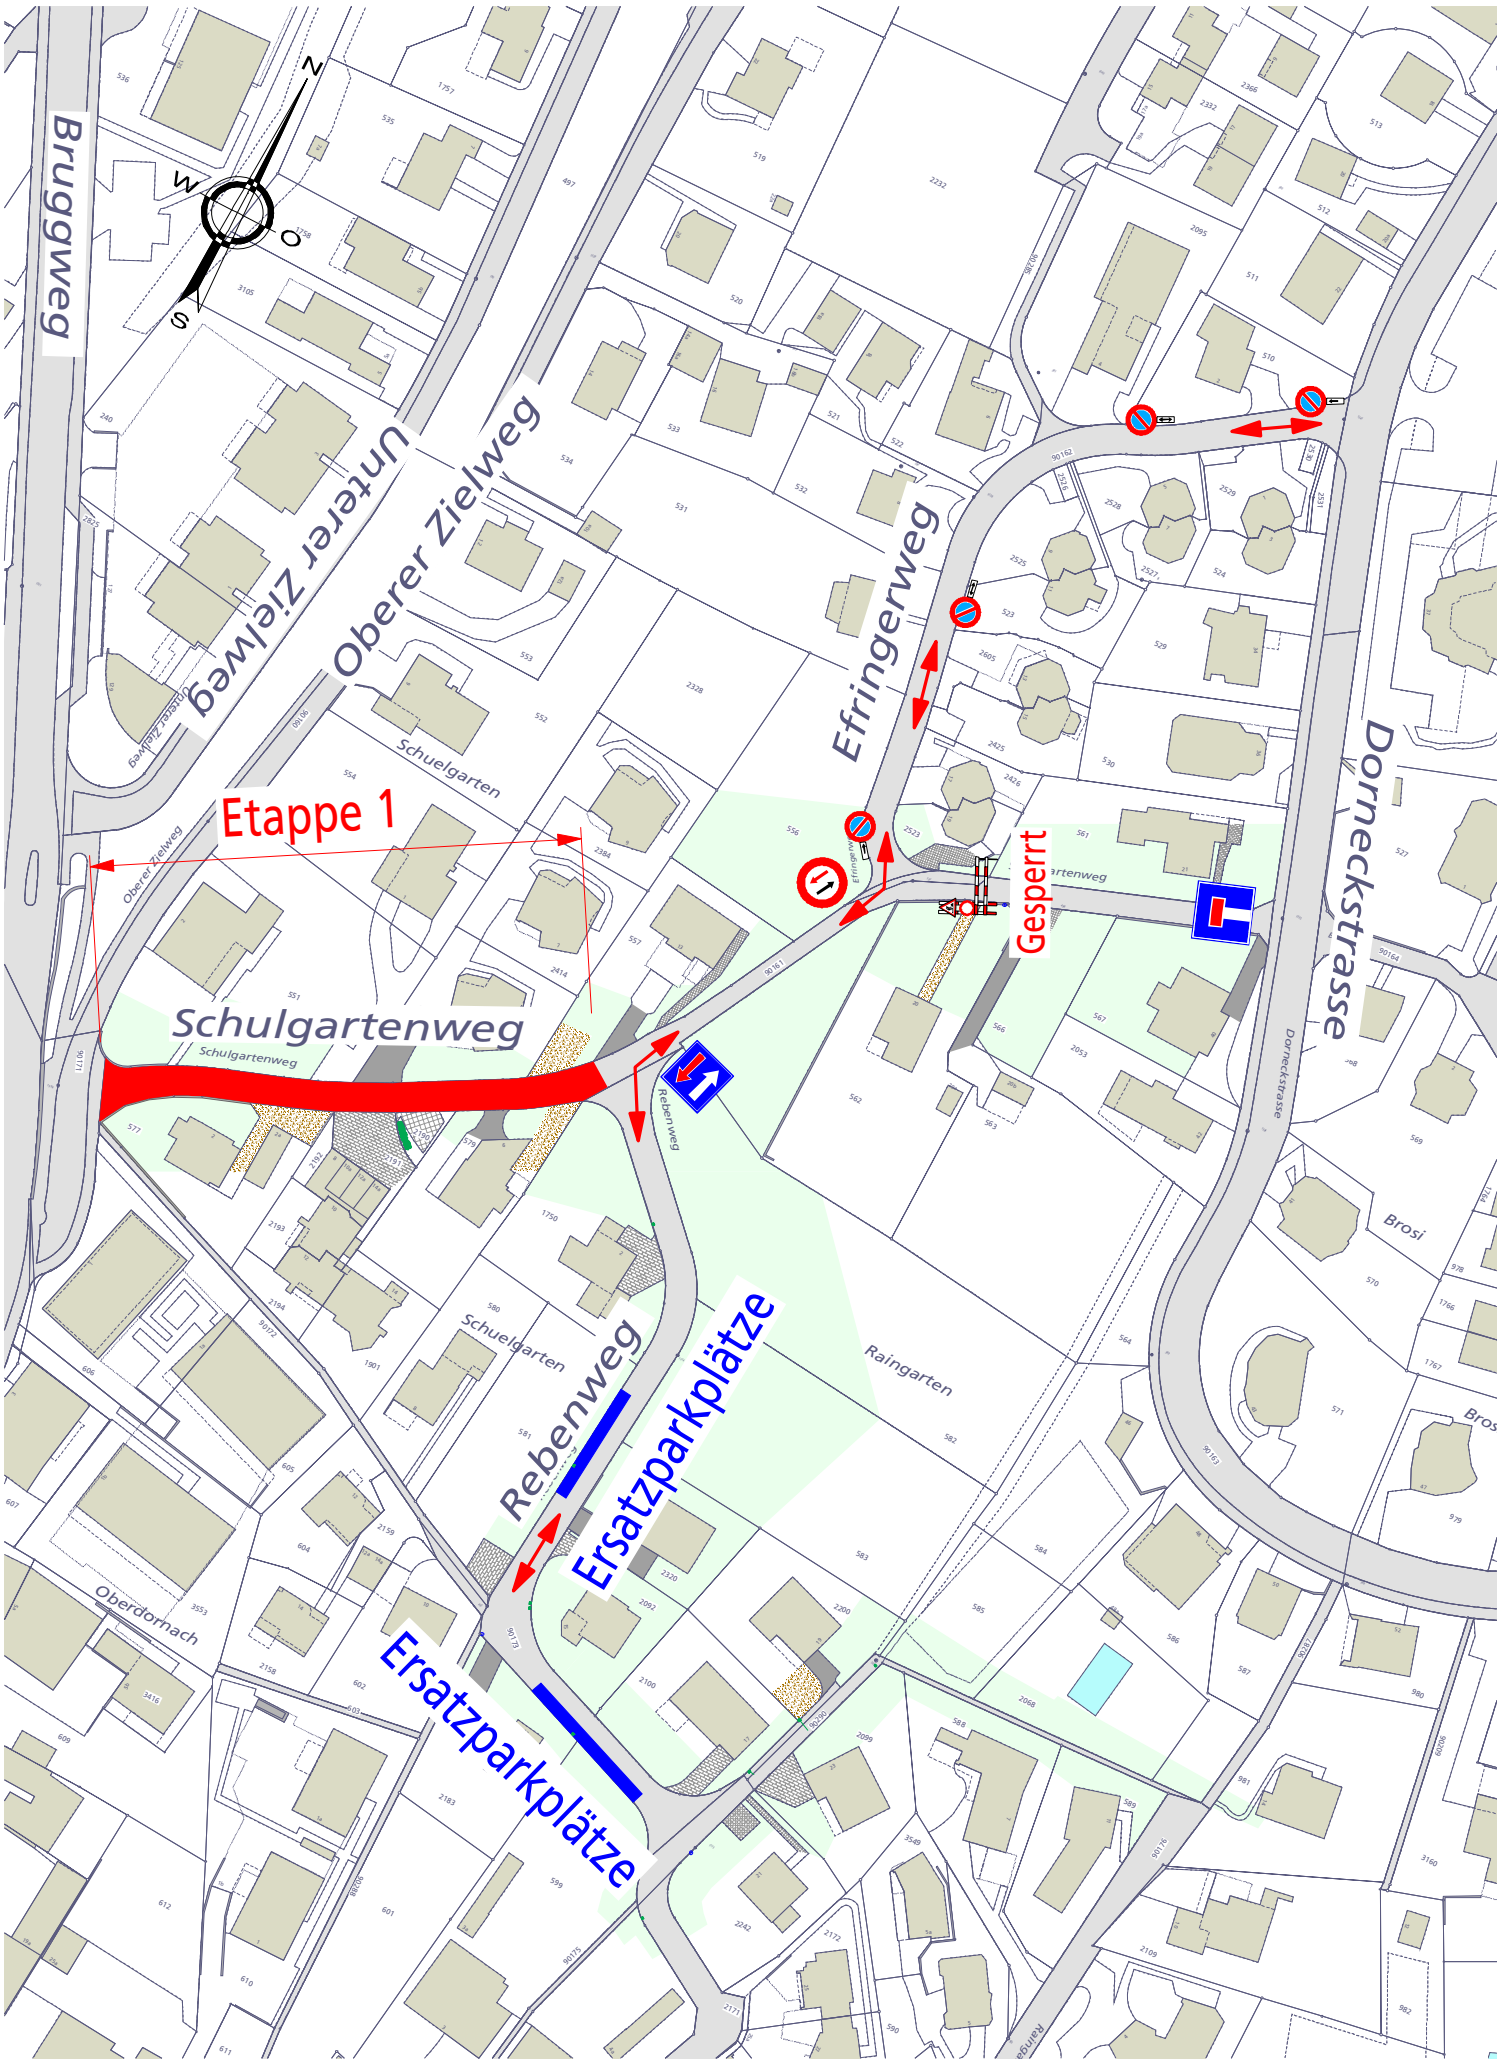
N
W
O
S

Bruggweg

Unterer Zielweg

Oberer Zielweg

Efringerweg

Dorneckstrasse

Etappe 1

Schuelgarten

Oberer Zielweg

Schulgartenweg

Schulgartenweg

Gesperrt

artenweg

Rebenweg

Rebenweg

Ersatzparkplätze

Ersatzparkplätze

Raingarten

Schuelgarten

Oberdornach

Dornecksstrasse

Brosi

Bros

Raingar